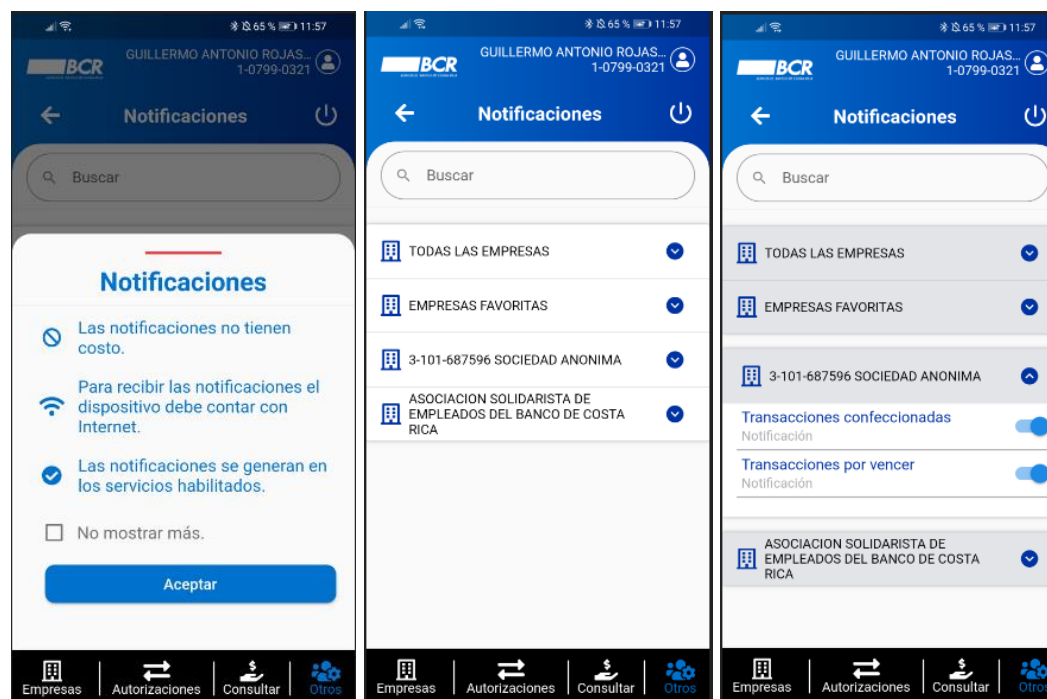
65 % 11:57

BCR

GUILLERMO ANTONIO ROJAS...
1-0799-0321

Notificaciones

Buscar

Notificaciones

Las notificaciones no tienen costo.

Para recibir las notificaciones el dispositivo debe contar con Internet.

Las notificaciones se generan en los servicios habilitados.

No mostrar más.

Aceptar

Empresas | Autorizaciones | Consultar | Otros

65 % 11:57

BCR

GUILLERMO ANTONIO ROJAS...
1-0799-0321

Notificaciones

Buscar

TODAS LAS EMPRESAS

EMPRESAS FAVORITAS

3-101-687596 SOCIEDAD ANONIMA

ASOCIACION SOLIDARISTA DE EMPLEADOS DEL BANCO DE COSTA RICA

Empresas | Autorizaciones | Consultar | Otros

65 % 11:57

BCR

GUILLERMO ANTONIO ROJAS...
1-0799-0321

Notificaciones

Buscar

TODAS LAS EMPRESAS

EMPRESAS FAVORITAS

3-101-687596 SOCIEDAD ANONIMA

Transacciones confeccionadas
Notificación

Transacciones por vencer
Notificación

ASOCIACION SOLIDARISTA DE EMPLEADOS DEL BANCO DE COSTA RICA

Empresas | Autorizaciones | Consultar | Otros